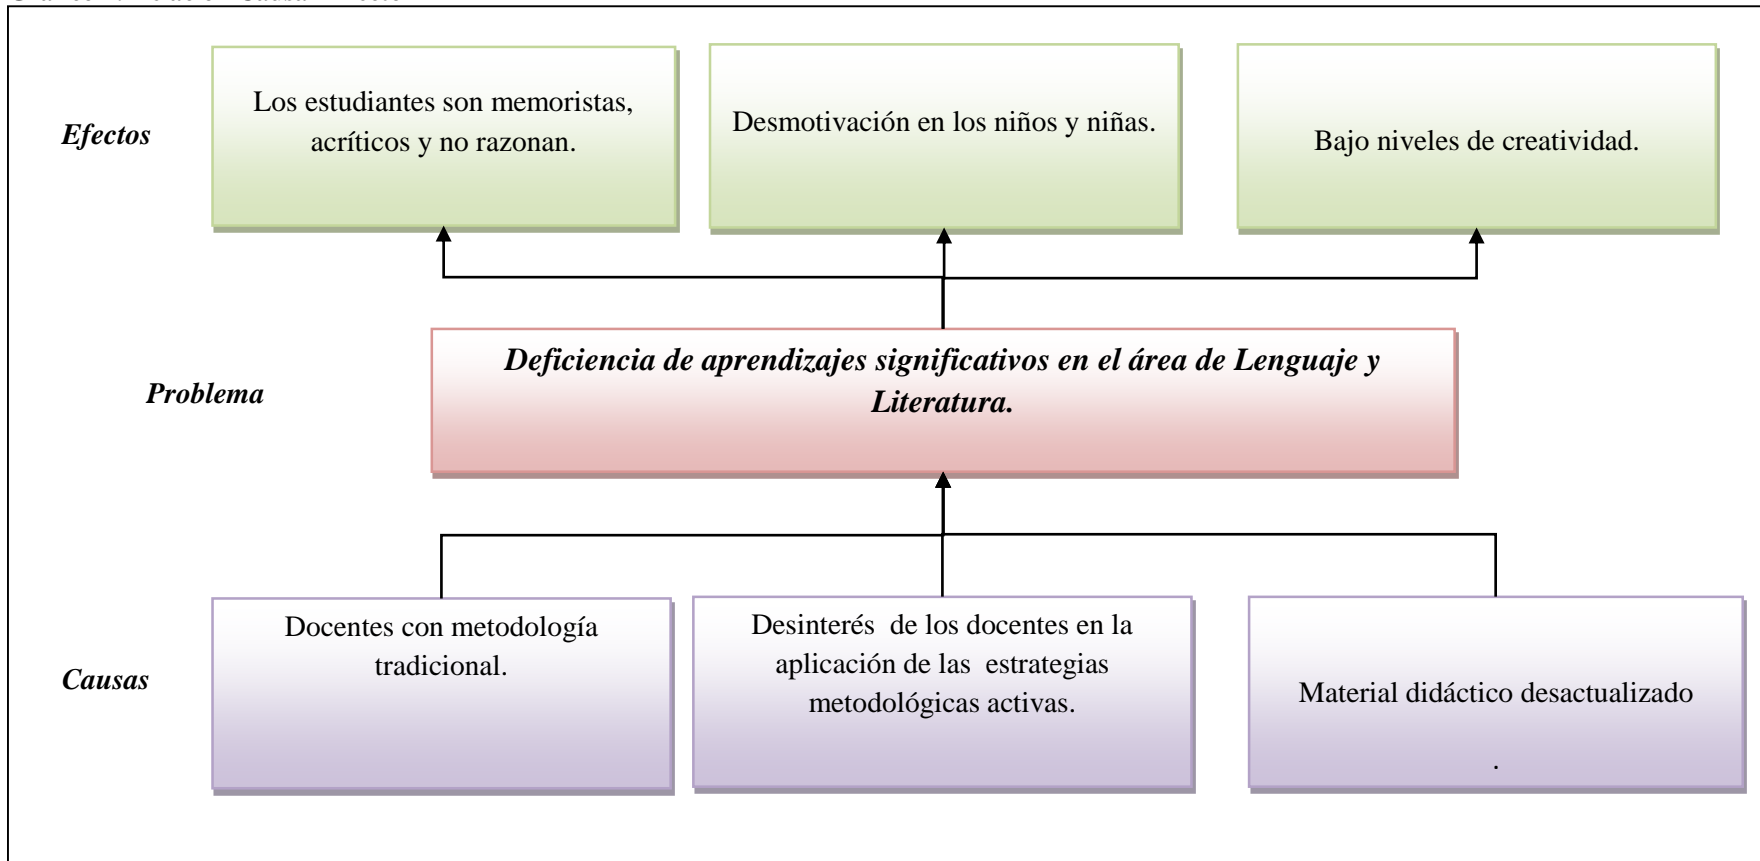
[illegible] Causa – Efecto

Efectos

Los estudiantes son memoristas, acríticos y no razonan.

Desmotivación en los niños y niñas.

Bajo niveles de creatividad.

Problema

Deficiencia de aprendizajes significativos en el área de Lenguaje y Literatura.

Causas

Docentes con metodología tradicional.

Desinterés de los docentes en la aplicación de las estrategias metodológicas activas.

Material didáctico desactualizado

.